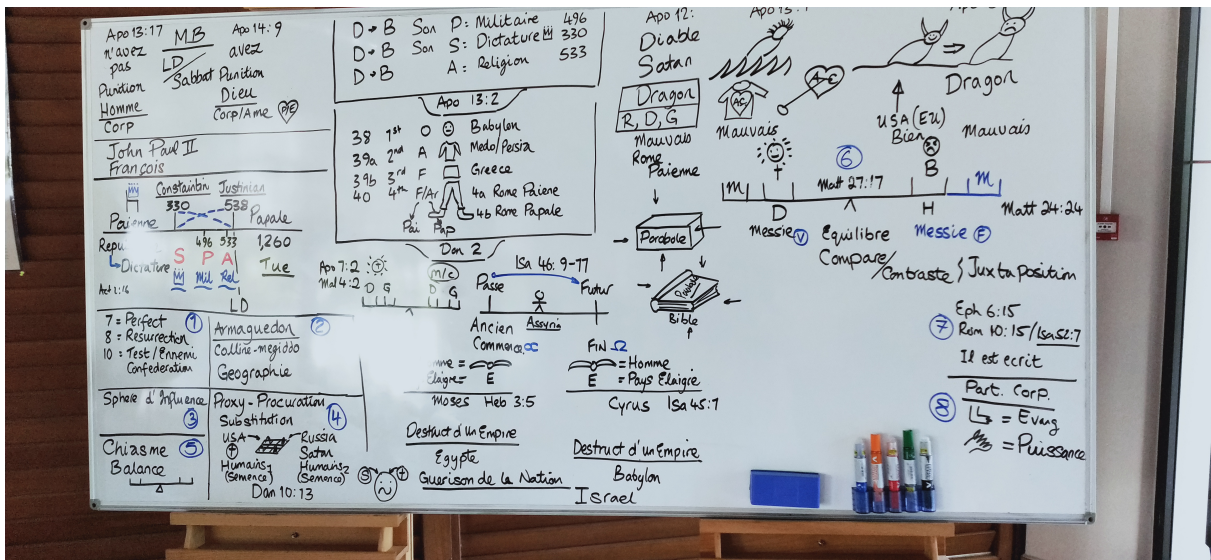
Apo 13:17 n'avez pas Punition Homme Corp

MB
LD
Sabbat

Apo 14:9 avez Punition Dieu Corp/Ame

John Paul II
François

Constantin Justinian
330 538
Paienne Papale
Repu Dictature
496 533
S P A
Mil Rel
1,260
Tue
Act 1:16
LD

D → B Son P: Militaire 496
D → B Son S: Dictature 330
D → B A: Religion 533

Apo 13:2
38 1st O Babylon
39a 2nd A Medo/Persia
39b 3rd F Greece
40 4th F/Ar 4a Rome Paiene
4b Rome Papale
Pai Pap
Dan 2

Apo 7:2
Mal 4:2
D G
m/c
D G

Isa 46: 9-11
Passe Futur
Ancien Commerce
Assyria

7 = Perfect
8 = Resurrection
10 = Test / Ennemi Confederation
1

Armageddon
Colline-megiddo
Geographie
2

Sphere d'Influence 3

Proxy - Procuration
Substitution
USA Russia
Satan
Humains (Semence) Humains (Semence)
Dan 10:13
4

Chiasme 5
Balance

Homme =
Elaigne = E
Moses Heb 3:5

Destruct d'un Empire
Egypte
Guerison de la Nation

Apo 12:
Diable
Satan
Dragon
R, D, G
Mauvais
Rome Paienne

Pardoble
Bible

FIN
= Homme
E = Pays Elaigre
Cyrus Isa 45:7

Destruct d'un Empire
Babylon
Israel

Apo 13:
AC
Mauvais
Dragon
USA (EU)
Bien
Mauvais

6
M
Matt 27:17
B
M
D
H
Matt 24:24
Messie V
Equilibre
Messie F
Compare/Contraste } Juxtaposition

Eph 6:15
Rom 10:15 / Isa 52:7
7
Il est ecrit

Part. Corp.
8
= Evang
= Puissance